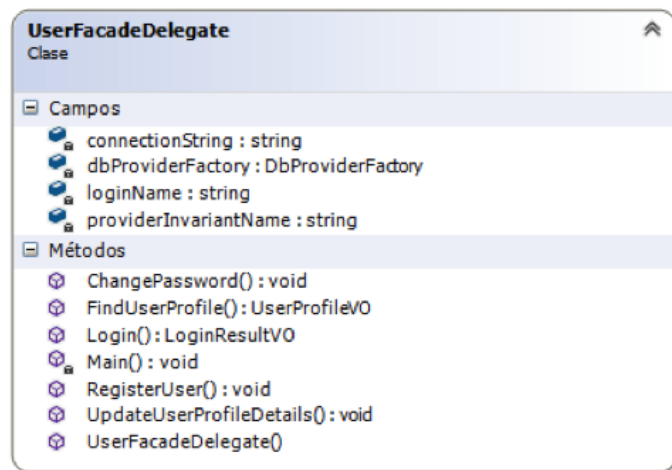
UserFacadeDelegate
Clase

Campos
connectionString : string
dbProviderFactory : DbProviderFactory
loginName : string
providerInvariantName : string

Métodos
ChangePassword() : void
FindUserProfile() : UserProfileVO
Login() : LoginResultVO
Main() : void
RegisterUser() : void
UpdateUserProfileDetails() : void
UserFacadeDelegate()